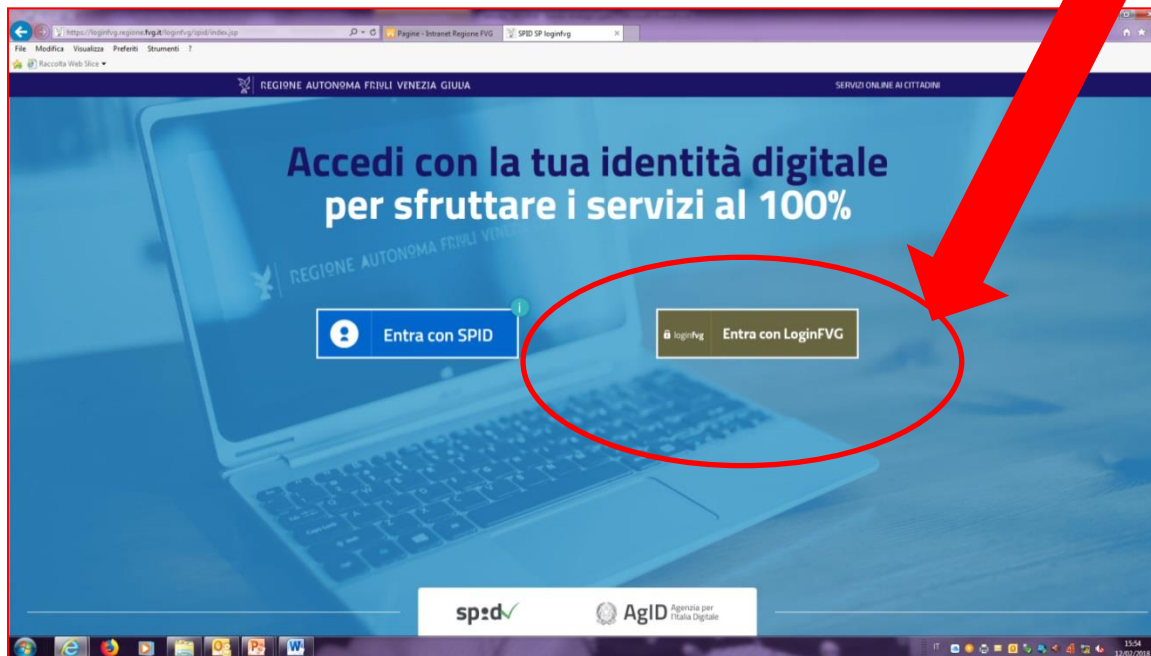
https://loginfvg.regione.fvg.it/loginfvg/spid/index.jsp
Pagine - Intranet Regione FVG
SPID SP loginfvg
File Modifica Visualizza Preferiti Strumenti ?
Raccolta Web Slice

REGIONE AUTONOMA FRIULI VENEZIA GIULIA
SERVIZI ONLINE AI CITTADINI

Accedi con la tua identità digitale
per sfruttare i servizi al 100%

REGIONE AUTONOMA FRIULI VENEZIA

Entra con SPID

loginfvg Entra con LoginFVG

spid
AgID Agenzia per l'Italia Digitale

IT 15:54 12/02/2018